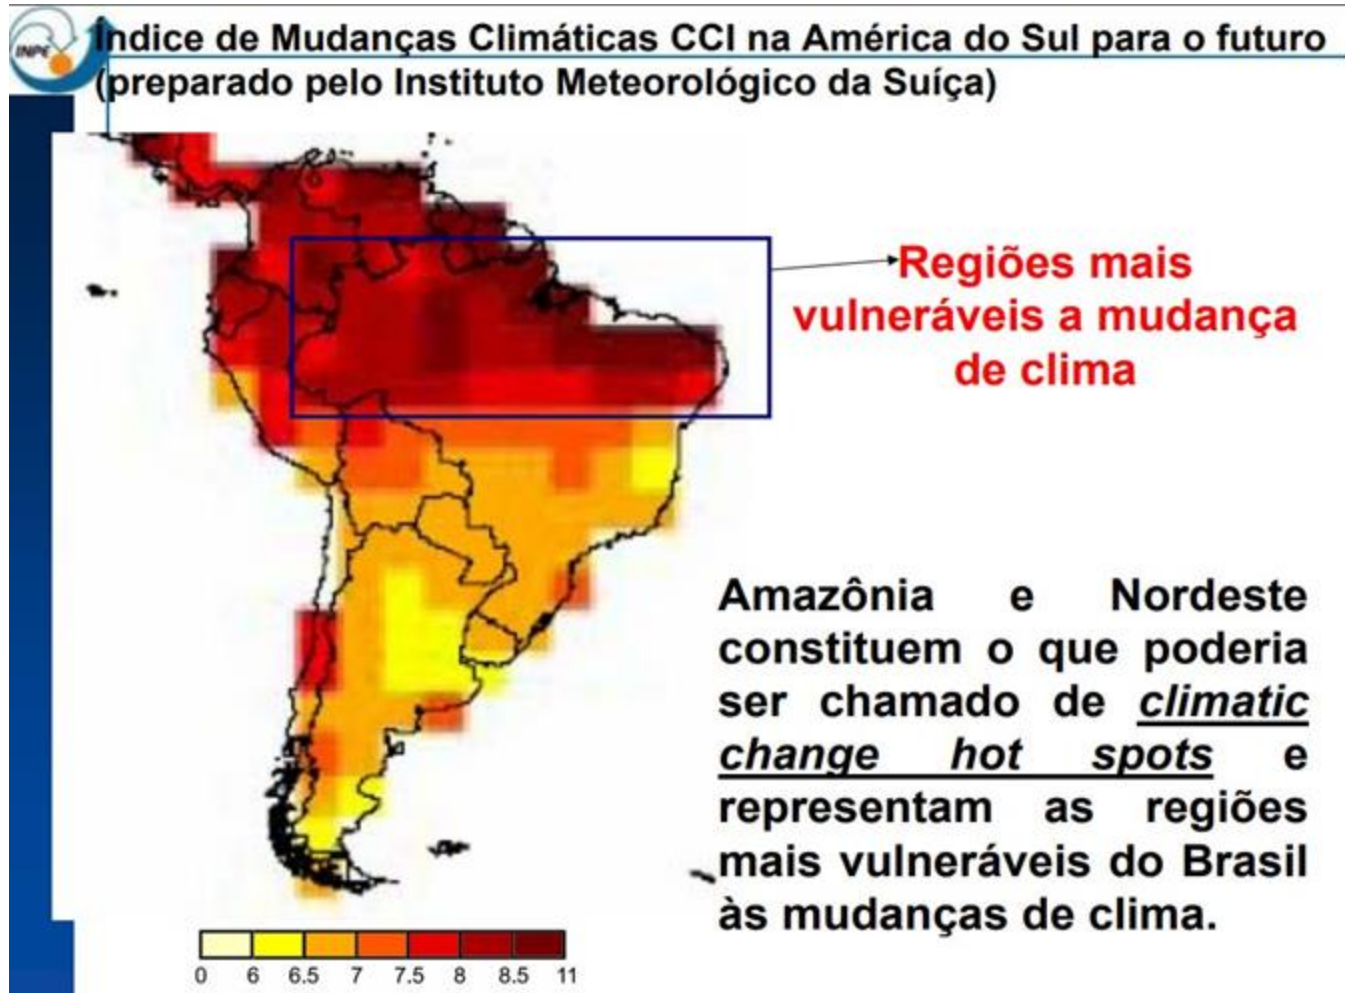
INPE

Índice de Mudanças Climáticas CCI na América do Sul para o futuro (preparado pelo Instituto Meteorológico da Suíça)

Regiões mais vulneráveis a mudança de clima

Amazônia e Nordeste constituem o que poderia ser chamado de *climatic change hot spots* e representam as regiões mais vulneráveis do Brasil às mudanças de clima.

0 6 6.5 7 7.5 8 8.5 11